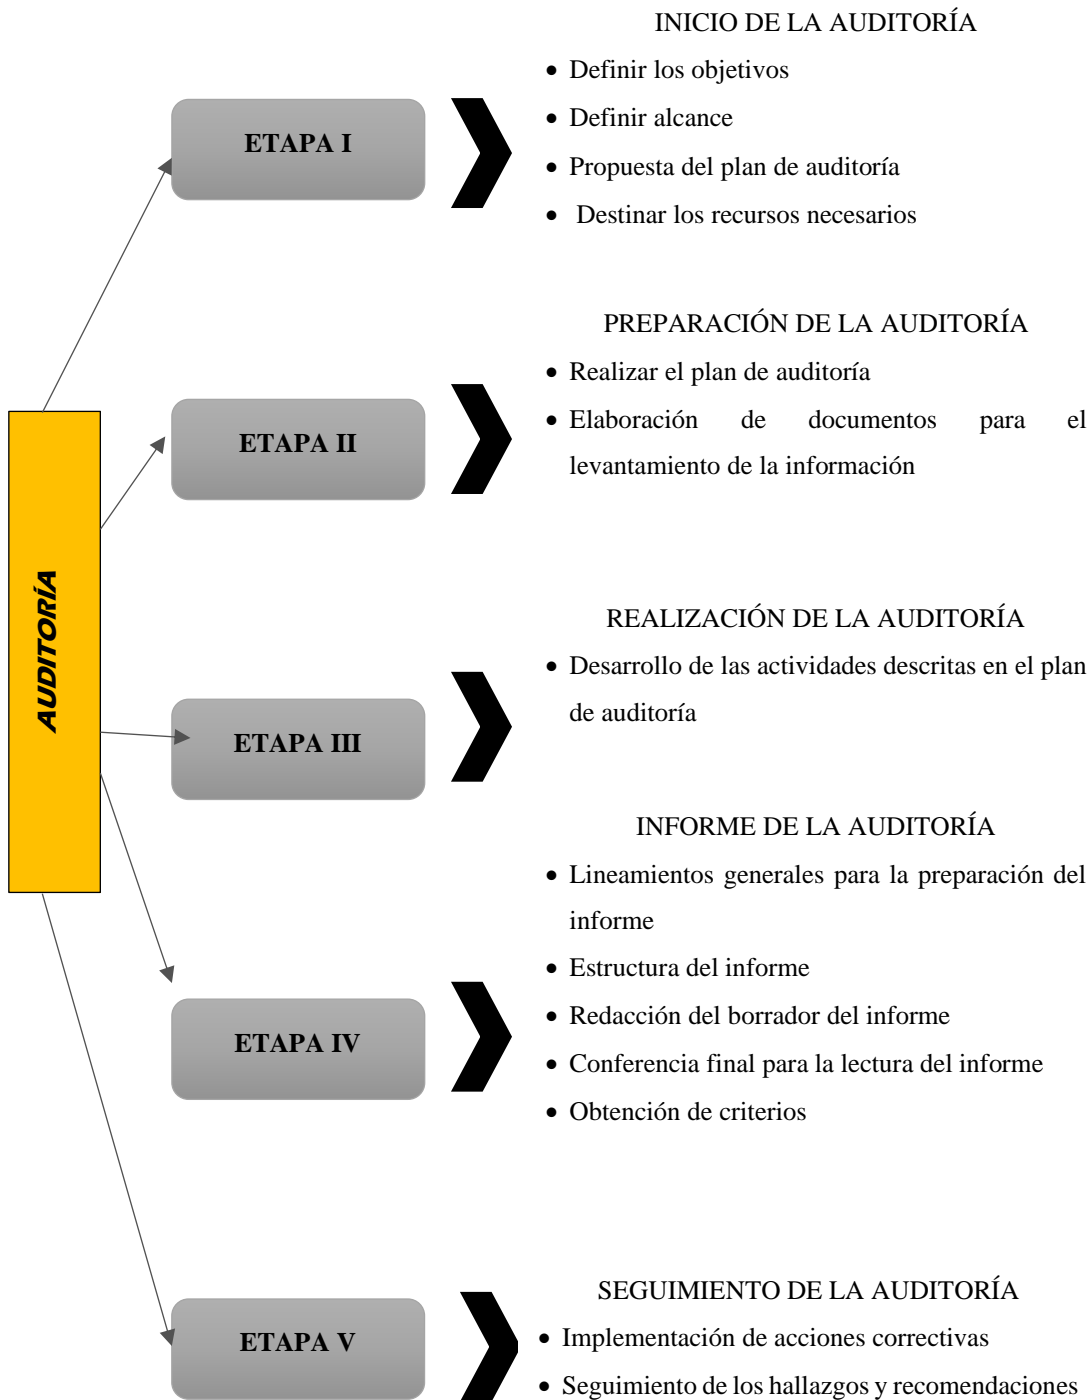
AUDITORÍA

ETAPA I

INICIO DE LA AUDITORÍA
- Definir los objetivos
- Definir alcance
- Propuesta del plan de auditoría
- Destinar los recursos necesarios

ETAPA II

PREPARACIÓN DE LA AUDITORÍA
- Realizar el plan de auditoría
- Elaboración de documentos para el levantamiento de la información

ETAPA III

REALIZACIÓN DE LA AUDITORÍA
- Desarrollo de las actividades descritas en el plan de auditoría

ETAPA IV

INFORME DE LA AUDITORÍA
- Lineamientos generales para la preparación del informe
- Estructura del informe
- Redacción del borrador del informe
- Conferencia final para la lectura del informe
- Obtención de criterios

ETAPA V

SEGUIMIENTO DE LA AUDITORÍA
- Implementación de acciones correctivas
- Seguimiento de los hallazgos y recomendaciones